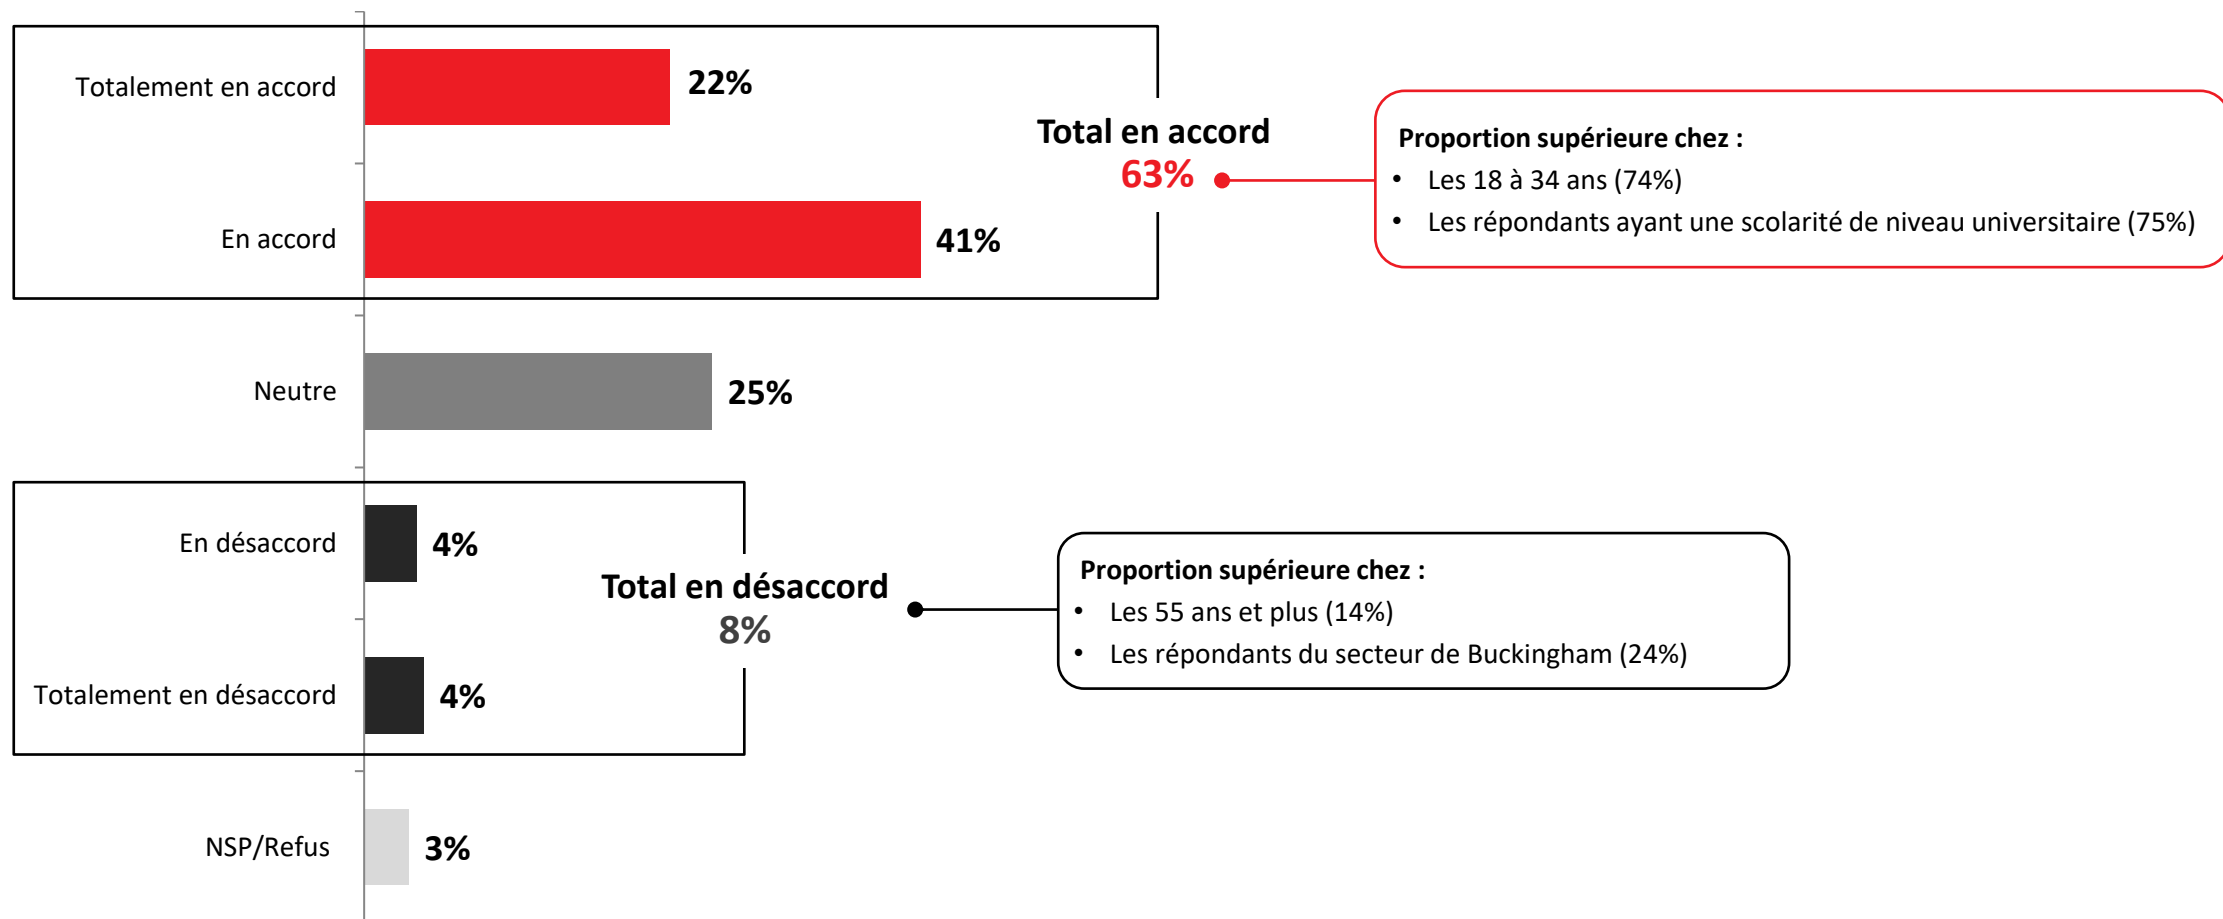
Totalement en accord 22%

En accord 41%

Total en accord
63%

Proportion supérieure chez :
- Les 18 à 34 ans (74%)
- Les répondants ayant une scolarité de niveau universitaire (75%)

Neutre 25%

En désaccord 4%

Total en désaccord
8%

Proportion supérieure chez :
- Les 55 ans et plus (14%)
- Les répondants du secteur de Buckingham (24%)

Totalement en désaccord 4%

NSP/Refus 3%